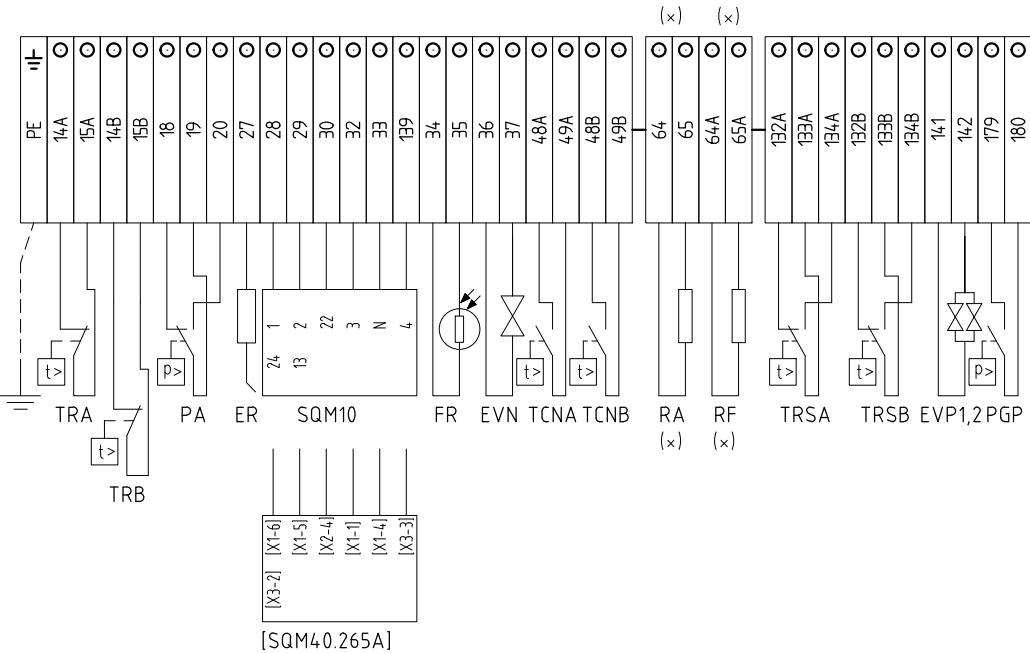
(x) (x)

PE 14A 15A 14B 15B 18 19 20 27 28 29 30 32 33 139 34 35 36 37 48A 49A 48B 49B 64 65 64A 65A 132A 133A 134A 132B 133B 134B 141 142 179 180

1 2 22 3 N 4
24 13

t> p> t> t> t> t> p>

TRA PA ER SQM10 FR EVN TCNA TCNB RA RF TRSA TRSB EVP1,2 PGP
(x) (x)

t>
TRB

[X3-2] [X1-6] [X1-5] [X2-4] [X1-1] [X1-4] [X3-3]

[SQM40.265A]